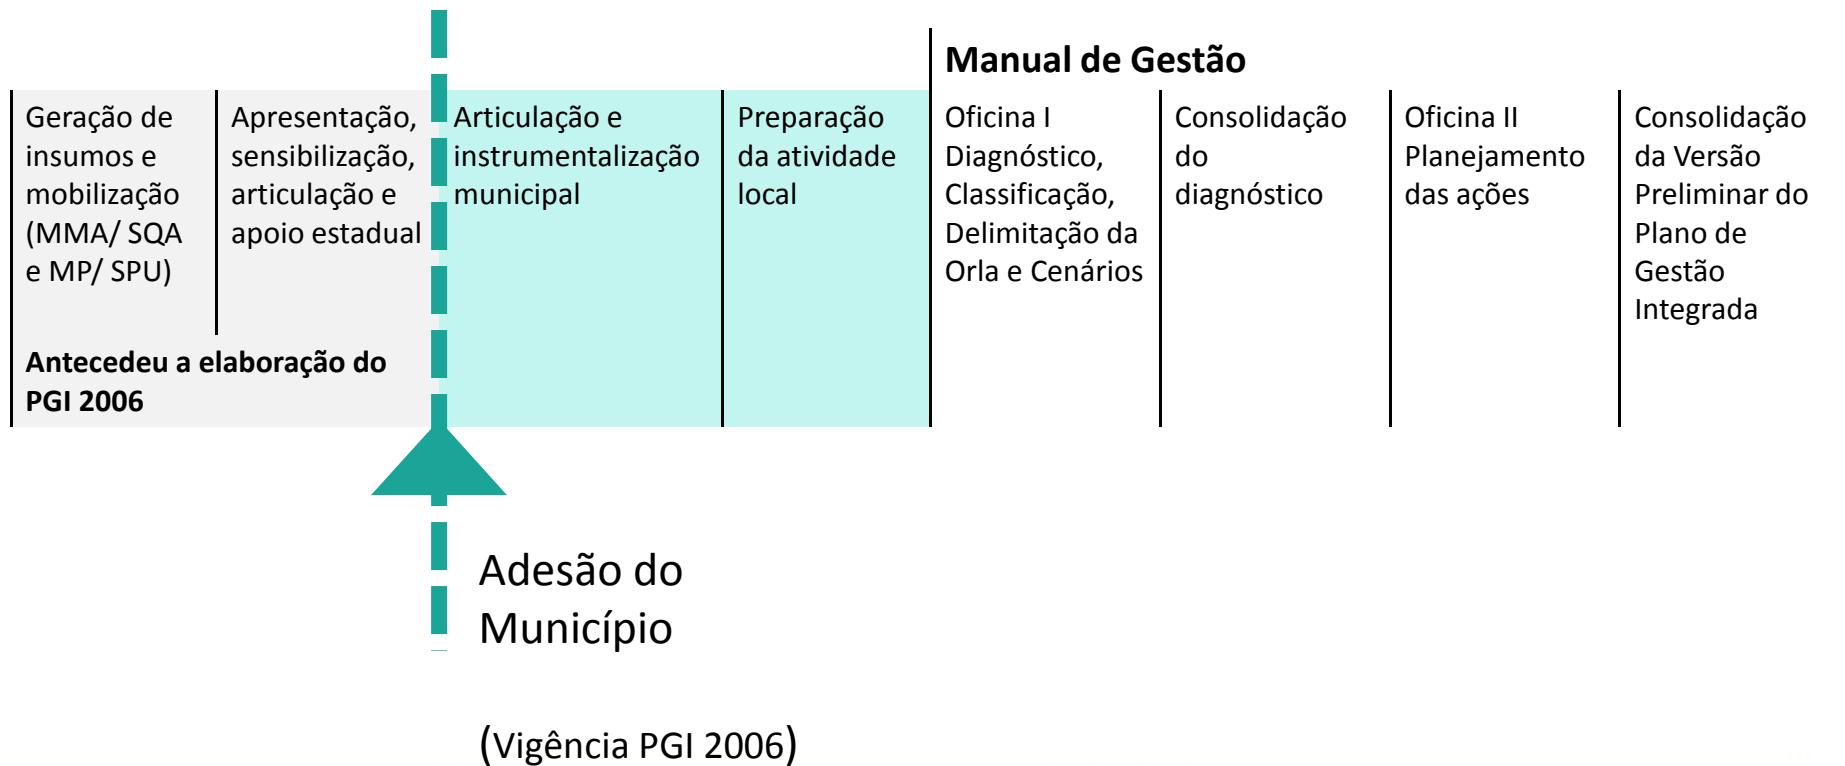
Manual de Gestão

Geração de insumos e mobilização (MMA/ SQA e MP/ SPU)

Apresentação, sensibilização, articulação e apoio estadual

Antecedeu a elaboração do PGI 2006

Articulação e instrumentalização municipal

Preparação da atividade local

Oficina I Diagnóstico, Classificação, Delimitação da Orla e Cenários

Consolidação do diagnóstico

Oficina II Planejamento das ações

Consolidação da Versão Preliminar do Plano de Gestão Integrada

Adesão do Município

(Vigência PGI 2006)